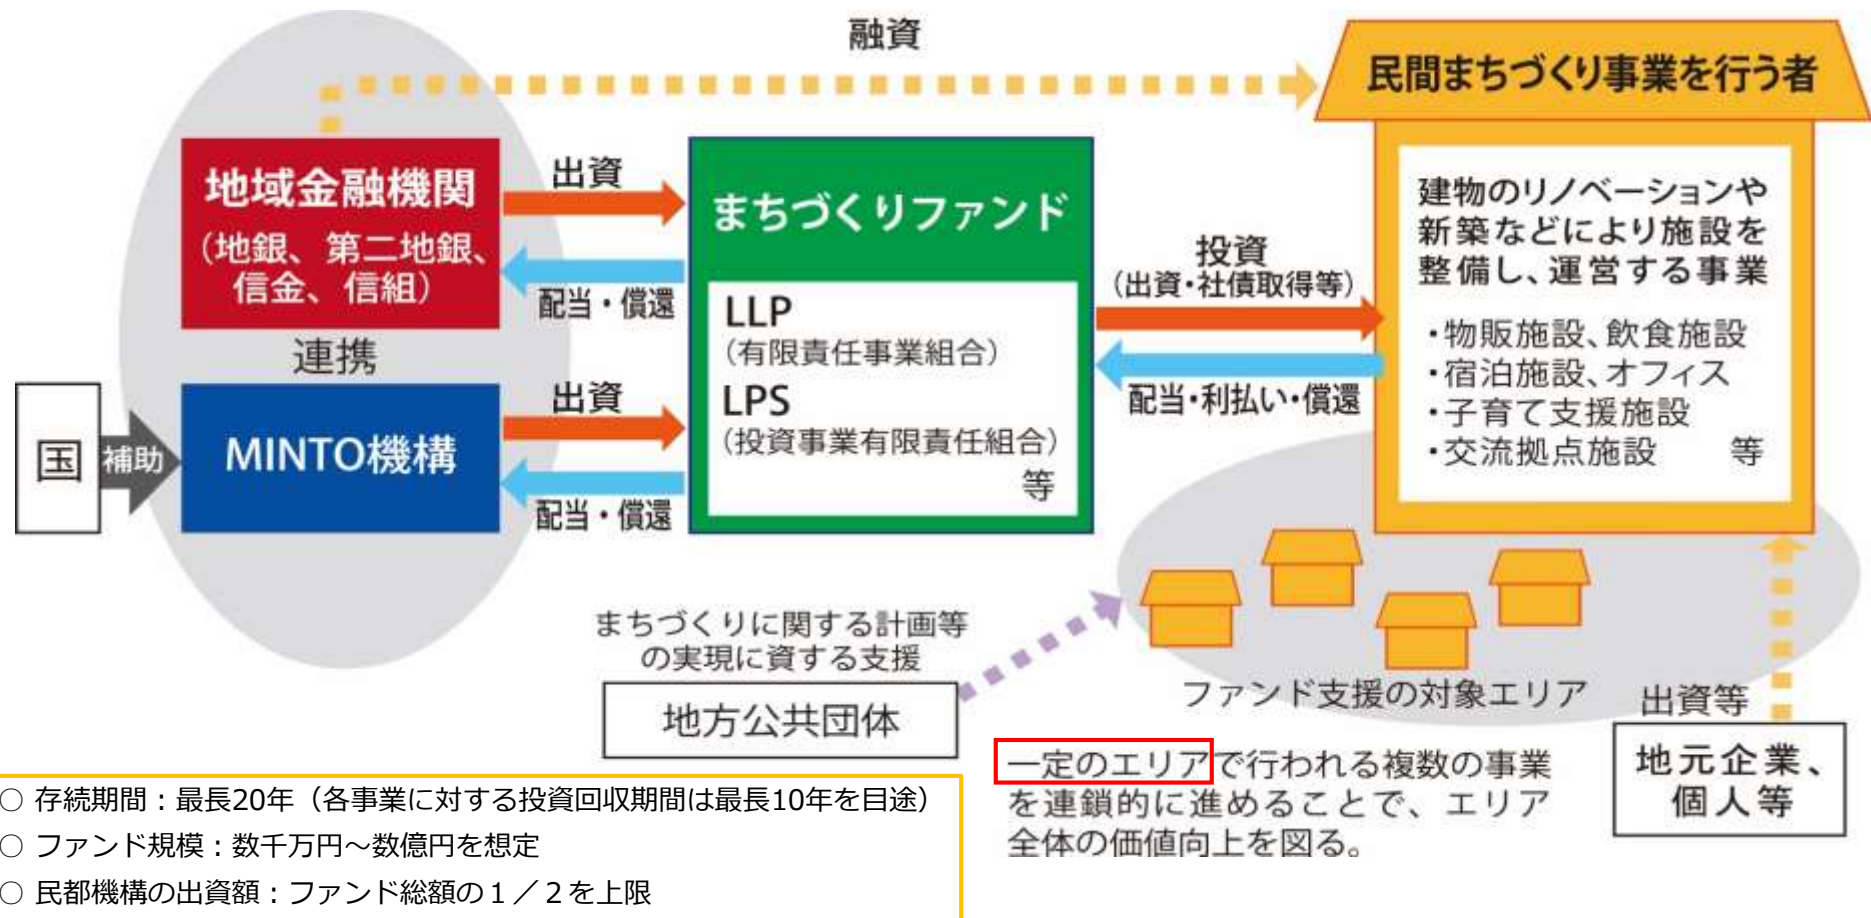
融資

民間まちづくり事業を行う者

地域金融機関
（地銀、第二地銀、信金、信組）

出資

配当・償還

まちづくりファンド

LLP
（有限責任事業組合）
LPS
（投資事業有限責任組合）
等

投資
（出資・社債取得等）

配当・利払い・償還

建物のリノベーションや新築などにより施設を整備し、運営する事業

・物販施設、飲食施設
・宿泊施設、オフィス
・子育て支援施設
・交流拠点施設　　等

連携

国

補助

MINTO機構

出資

配当・償還

まちづくりに関する計画等の実現に資する支援

地方公共団体

ファンド支援の対象エリア

出資等

地元企業、個人等

一定のエリアで行われる複数の事業を連鎖的に進めることで、エリア全体の価値向上を図る。

○ 存続期間：最長20年（各事業に対する投資回収期間は最長10年を目途）
○ ファンド規模：数千万円～数億円を想定
○ 民都機構の出資額：ファンド総額の１／２を上限